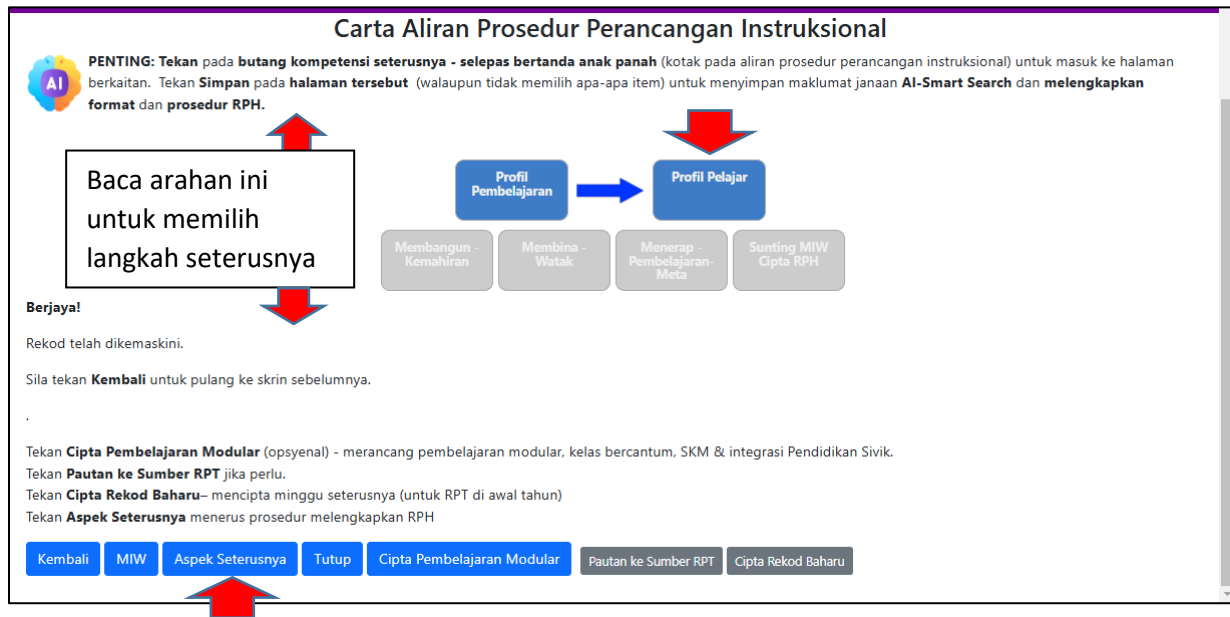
Carta Aliran Prosedur Perancangan Instruksional

AI

PENTING: Tekan pada butang kompetensi seterusnya - selepas bertanda anak panah (kotak pada aliran prosedur perancangan instruksional) untuk masuk ke halaman berkaitan. Tekan Simpan pada halaman tersebut (walaupun tidak memilih apa-apa item) untuk menyimpan maklumat janaan AI-Smart Search dan melengkapkan format dan prosedur RPH.

Baca arahan ini untuk memilih langkah seterusnya

Profil Pembelajaran

Profil Pelajar

Membangun - Kemahiran

Membina - Watak

Menerap - Pembelajaran-Meta

Sunting MIW Cipta RPH

Berjaya!

Rekod telah dikemaskini.

Sila tekan Kembali untuk pulang ke skrin sebelumnya.

.

Tekan Cipta Pembelajaran Modular (opsyenal) - merancang pembelajaran modular, kelas bercantum, SKM & integrasi Pendidikan Sivik.
Tekan Pautan ke Sumber RPT jika perlu.
Tekan Cipta Rekod Baharu– mencipta minggu seterusnya (untuk RPT di awal tahun)
Tekan Aspek Seterusnya menerus prosedur melengkapkan RPH

Kembali | MIW | Aspek Seterusnya | Tutup | Cipta Pembelajaran Modular | Pautan ke Sumber RPT | Cipta Rekod Baharu